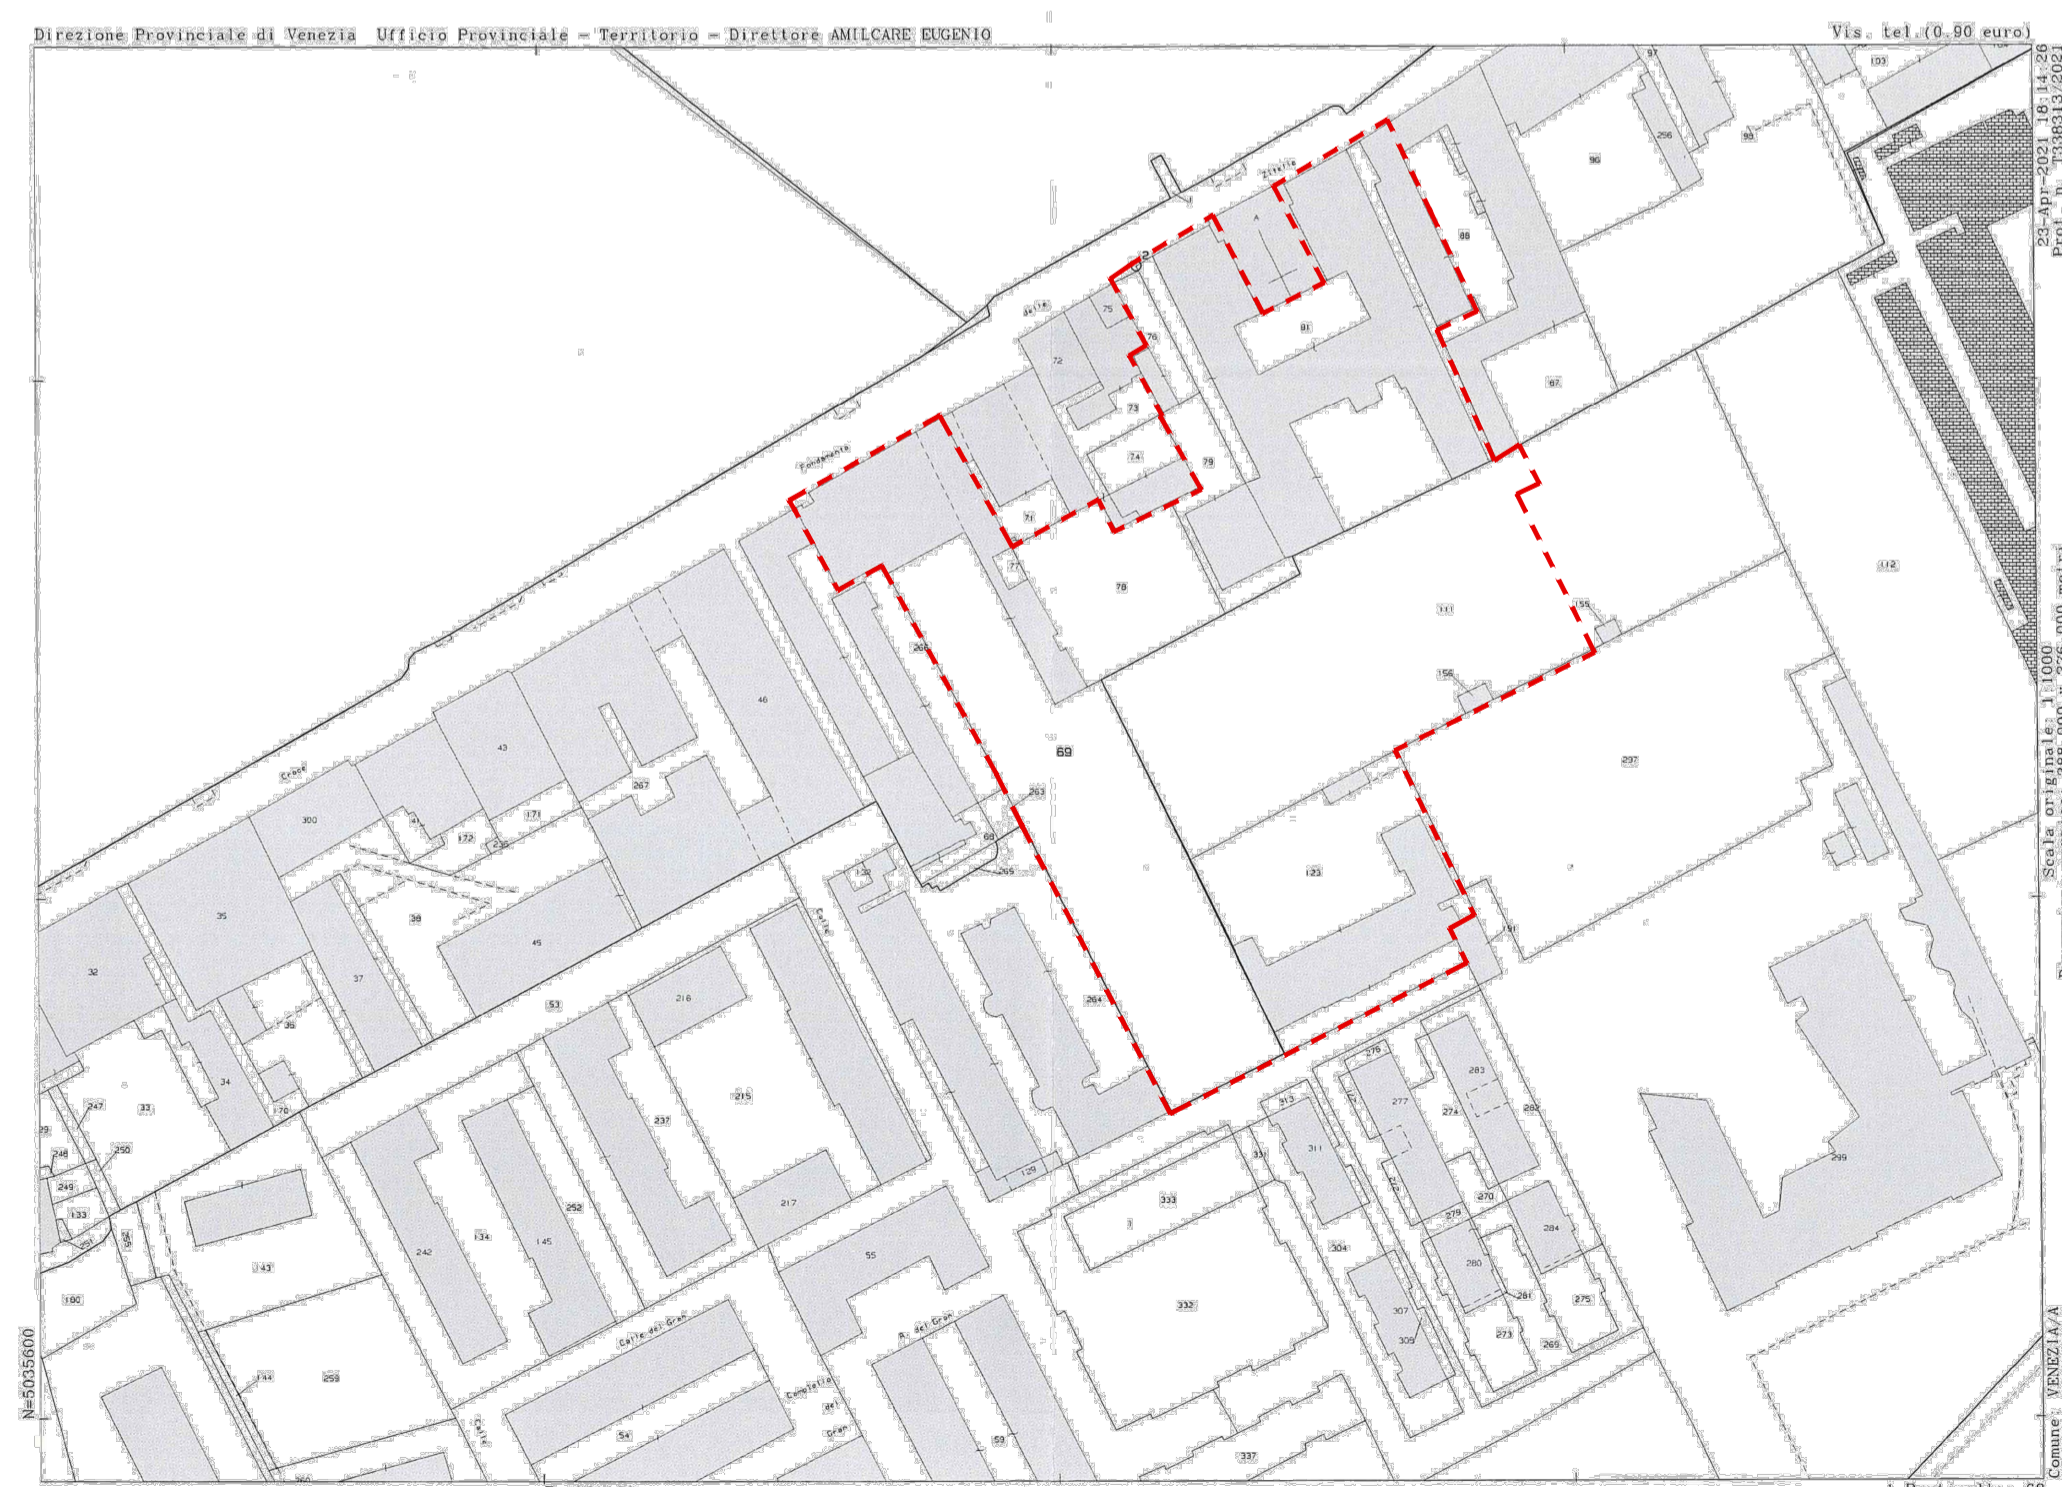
Direzione Provinciale di Venezia Ufficio Provinciale - Territorio - Direttore AMILCARE EUGENIO

Vis. tel. (0.90 euro)

23-Apr-2021 18:14:26
Prot. n. T338313/2021

Scala originale: 1:1000

Comune: VENEZIA/A

N=5035600

Zitelle
delle
Fondamente
Croce
Calle
Calle dei Gran
R. del Gran
Campiello del Gran

103
97
256
98
96
88
91
87
75
76
72
73
74
79
71
77
78
111
155
156
112
297
268
46
43
69
263
267
171
172
300
41
236
66
265
123
132
121
35
38
45
32
37
53
216
36
264
34
33
247
170
29
248
250
249
133
251
215
237
252
134
145
242
143
100
217
55
129
276
283
277
274
282
313
311
331
333
270
279
284
304
280
281
275
307
308
273
269
332
1
299
144
259
54
59
337